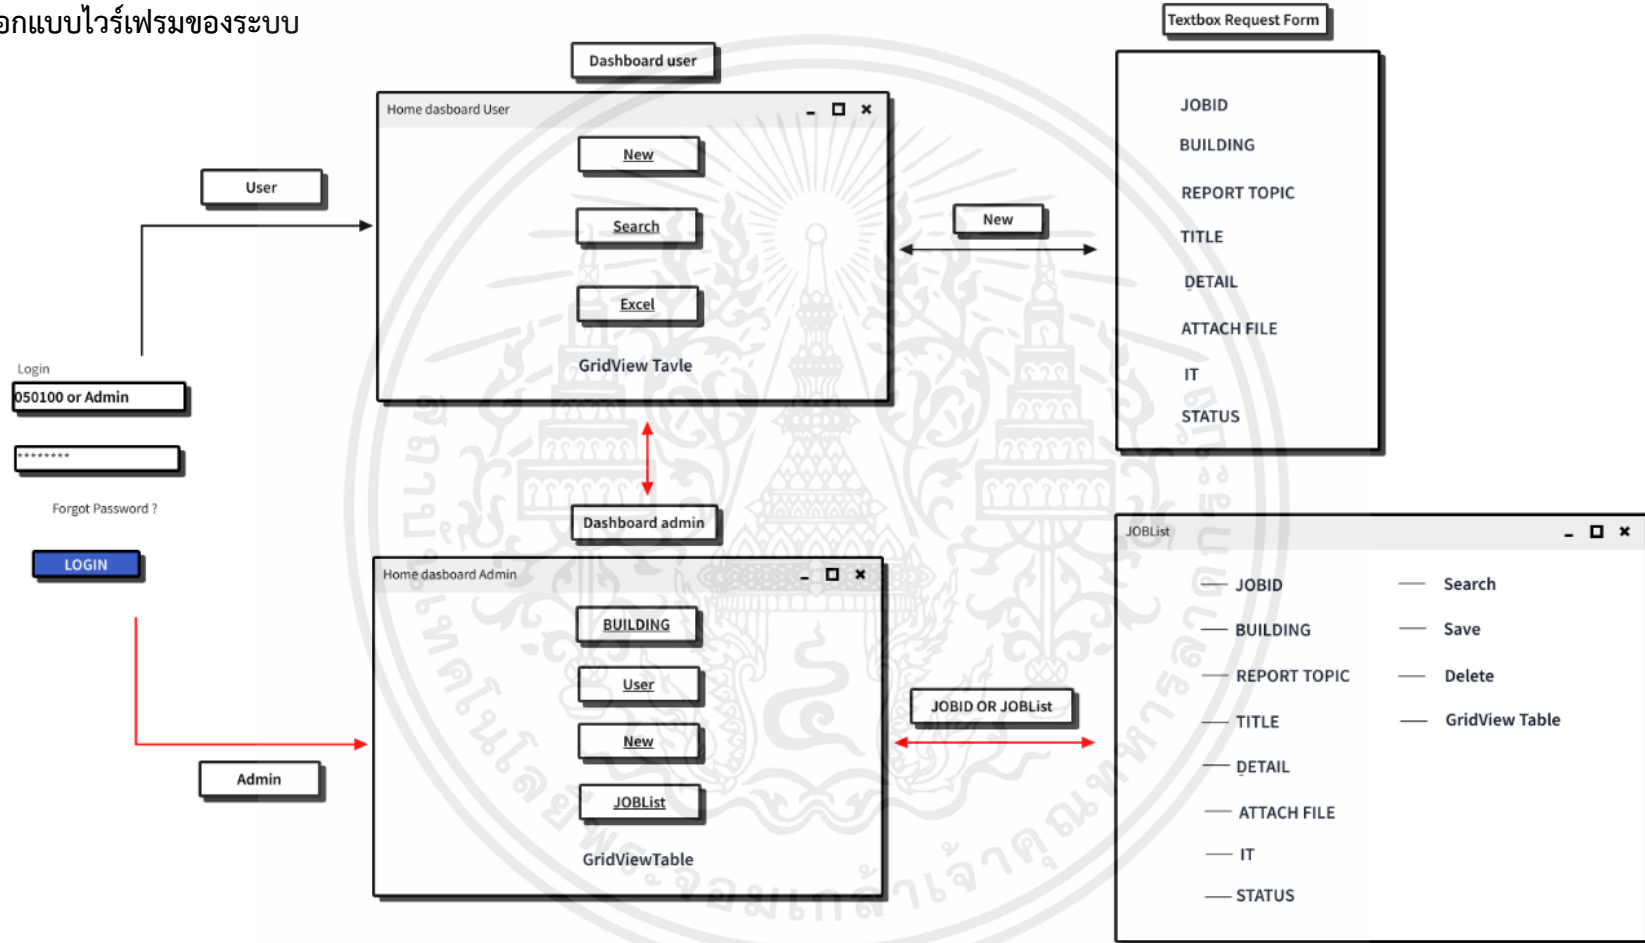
อกแบบไวร์เฟรมของระบบ

Dashboard user

Textbox Request Form

Home dasboard User

New

Search

Excel

GridView Tavle

JOBID
BUILDING
REPORT TOPIC
TITLE
DETAIL
ATTACH FILE
IT
STATUS

User

New

Login
050100 or Admin
********
Forgot Password ?
LOGIN

Dashboard admin

Home dasboard Admin

BUILDING
User
New
JOBList
GridViewTable

JOBID OR JOBList

Admin

JOBList

JOBID
BUILDING
REPORT TOPIC
TITLE
DETAIL
ATTACH FILE
IT
STATUS

Search
Save
Delete
GridView Table

มหาวิทยาลัยเทคโนโลยีพระจอมเกล้าพระนครเหนือ